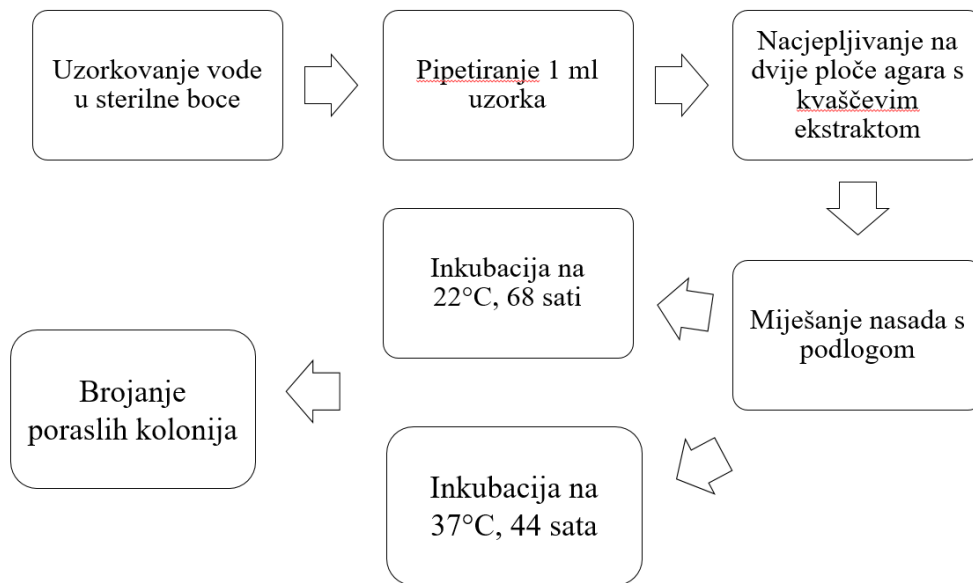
Uzorkovanje vode u sterilne boce

Pipetiranje 1 ml uzorka

Nacjepljivanje na dvije ploče agara s kvaščevim ekstraktom

Miješanje nasada s podlogom

Inkubacija na 22°C, 68 sati

Inkubacija na 37°C, 44 sata

Brojanje poraslih kolonija